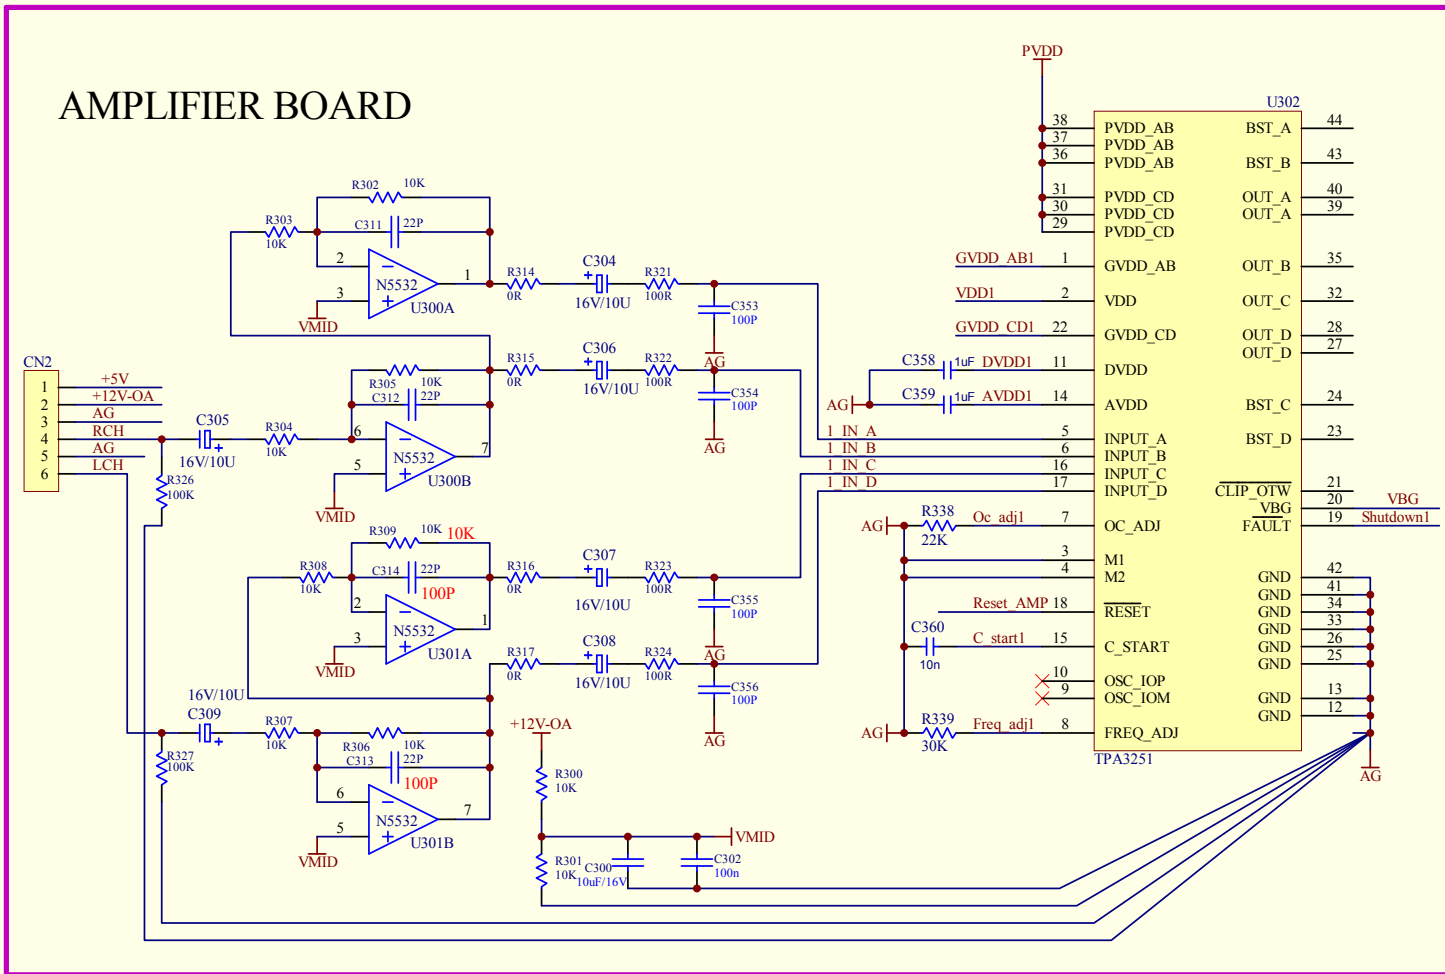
AMPLIFIER BOARD

PVDD

U302

| 38 | PVDD_AB | BST_A | 44 |
|---|---|---|---|
| 37 | PVDD_AB | | |
| 36 | PVDD_AB | BST_B | 43 |
| 31 | PVDD_CD | OUT_A | 40 |
| 30 | PVDD_CD | OUT_A | 39 |
| 29 | PVDD_CD | | |
| 1 | GVDD_AB | OUT_B | 35 |
| 2 | VDD | OUT_C | 32 |
| 22 | GVDD_CD | OUT_D | 28 |
| | | OUT_D | 27 |
| 11 | DVDD | | |
| 14 | AVDD | BST_C | 24 |
| 5 | INPUT_A | BST_D | 23 |
| 6 | INPUT_B | | |
| 16 | INPUT_C | | |
| 17 | INPUT_D | CLIP_OTW | 21 |
| | | VBG | 20 |
| 7 | OC_ADJ | FAULT | 19 |
| 3 | M1 | | |
| 4 | M2 | GND | 42 |
| | | GND | 41 |
| 18 | RESET | GND | 34 |
| | | GND | 33 |
| 15 | C_START | GND | 26 |
| | | GND | 25 |
| 10 | OSC_IOP | | |
| 9 | OSC_IOM | GND | 13 |
| | | GND | 12 |
| 8 | FREQ_ADJ | | |

TPA3251

GVDD_AB1
VDD1
GVDD_CD1
C358 1uF DVDD1
C359 1uF AVDD1
AG
1_IN_A
1_IN_B
1_IN_C
1_IN_D
VBG
Shutdown1
AG R338 22K Oc_adj1
Reset_AMP
C360 10n C_start1
AG R339 30K Freq_adj1
AG

CN2
1 +5V
2 +12V-OA
3 AG
4 RCH
5 AG
6 LCH

R302 10K
R303 10K
C311 22P
2
3
N5532
U300A
1
VMID
R314 0R
C304 16V/10U
R321 100R
C353 100P
AG
R315 0R
C306 16V/10U
R322 100R
C354 100P
AG
R305 10K
C312 22P
C305 16V/10U
R304 10K
R326 100K
6
5
N5532
U300B
7
VMID
R309 10K 10K
C314 22P 100P
R308 10K
2
3
N5532
U301A
1
VMID
R316 0R
C307 16V/10U
R323 100R
C355 100P
AG
R317 0R
C308 16V/10U
R324 100R
C356 100P
AG
16V/10U
C309
R307 10K
R327 100K
R306 10K
C313 22P 100P
6
5
N5532
U301B
7
VMID
+12V-OA
R300 10K
VMID
R301 10K
C300 10uF/16V
C302 100n